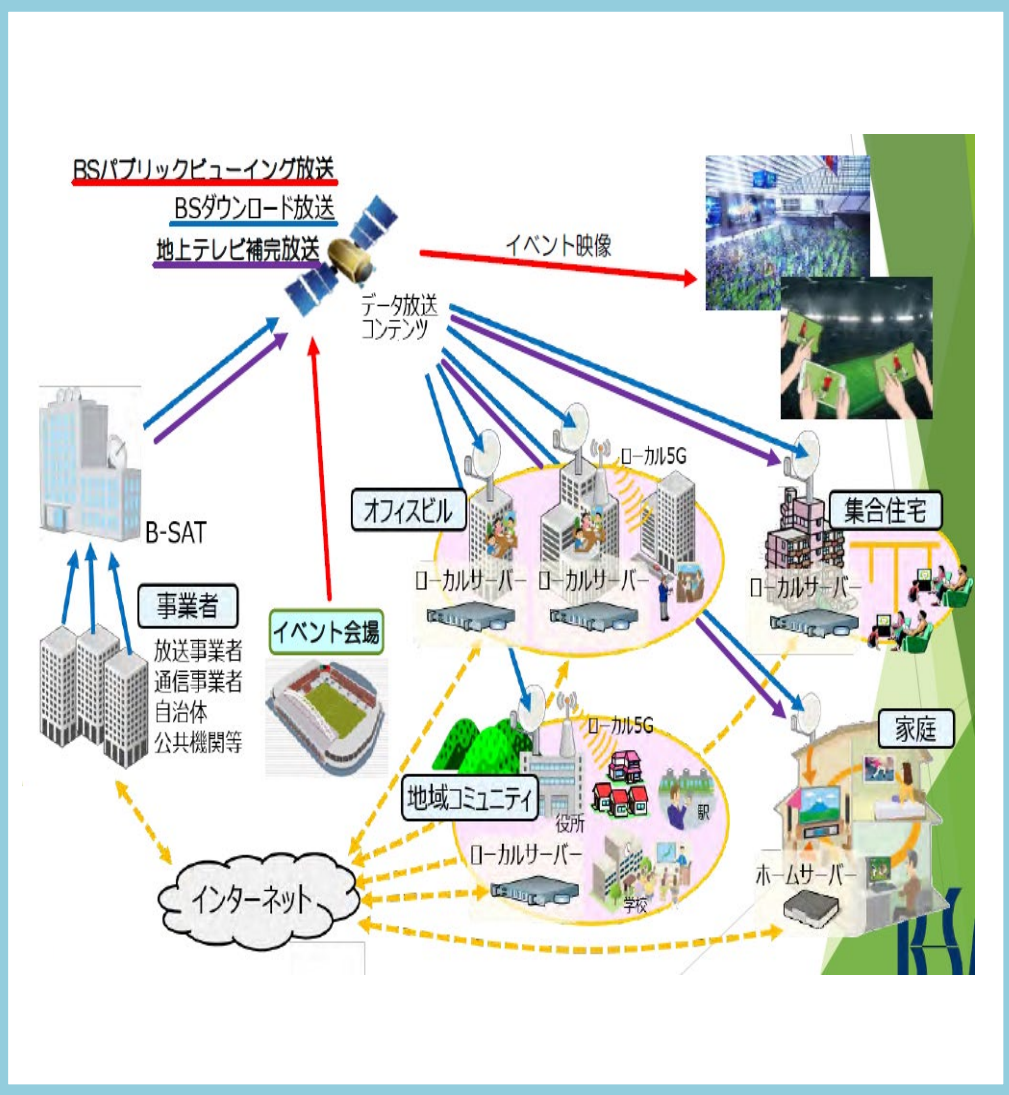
BSパブリックビューイング放送
BSダウンロード放送
地上テレビ補完放送

イベント映像

データ放送
コンテンツ

B-SAT

事業者
放送事業者
通信事業者
自治体
公共機関等

イベント会場

オフィスビル
ローカル5G
ローカルサーバー
ローカルサーバー

集合住宅
ローカルサーバー

ローカル5G
地域コミュニティ
役所
駅
ローカルサーバー
学校

家庭
ホームサーバー

インターネット